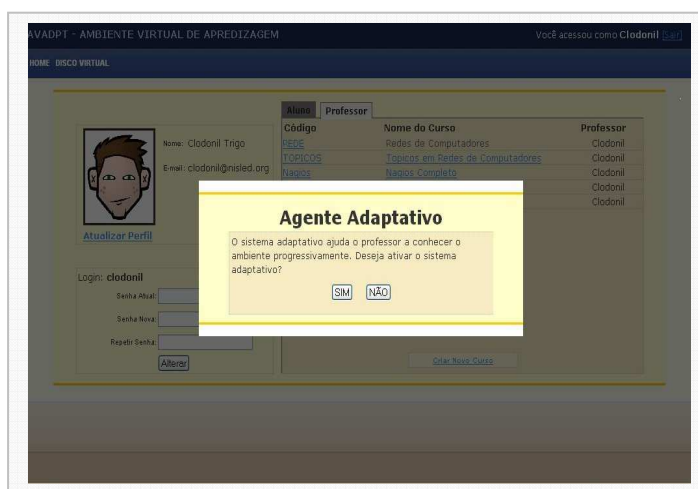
AVADPT - AMBIENTE VIRTUAL DE APREDIZAGEM

Você acessou como **Clodonil** [Sair]

HOME DISCO VIRTUAL

Nome: Clodonil Trigo

E-mail: clodonil@nisled.org

Atualizar Perfil

Login: clodonil

Senha Atual:

Senha Nova:

Repetir Senha:

Alterar

Aluno | Professor

| Código | Nome do Curso | Professor |
|---|---|---|
| REDE | Redes de Computadores | Clodonil |
| TOPICOS | Topicos em Redes de Computadores | Clodonil |
| Nagios | Nagios Completo | Clodonil |
| | | Clodonil |
| | | Clodonil |

Criar Novo Curso

Agente Adaptativo

O sistema adaptativo ajuda o professor a conhecer o ambiente progressivamente. Deseja ativar o sistema adaptativo?

SIM NÃO